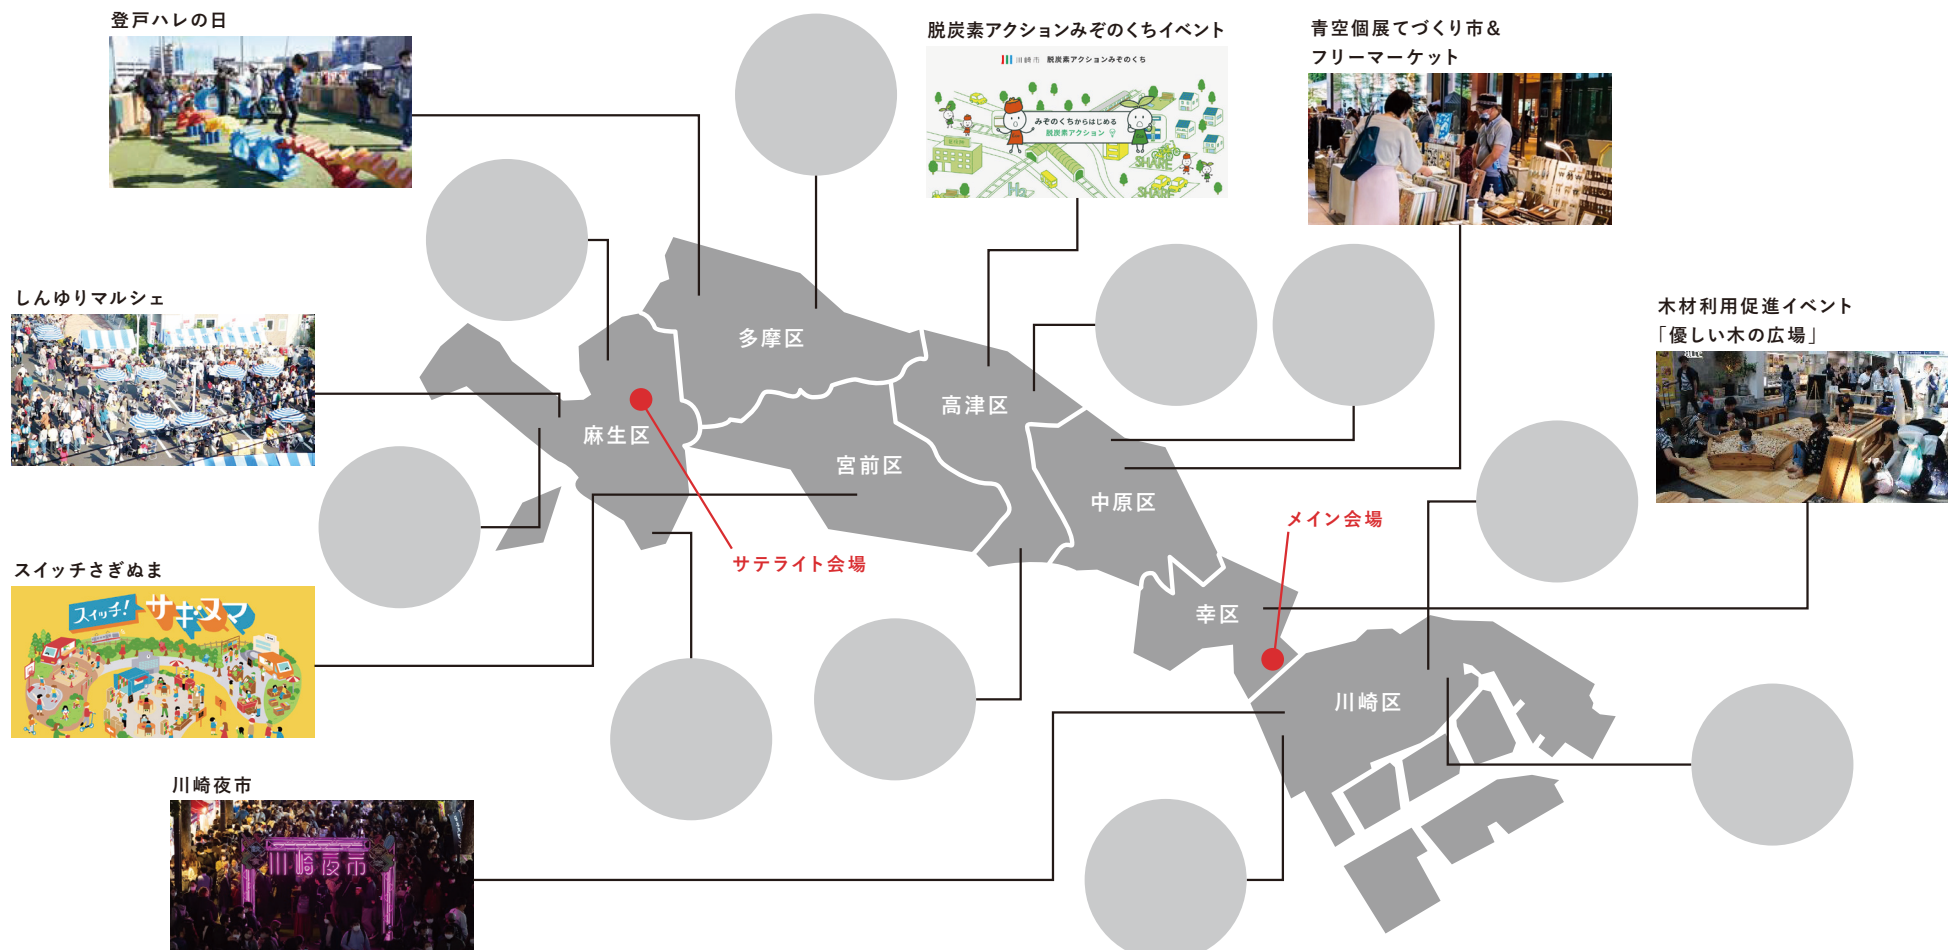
登戸ハレの日

脱炭素アクションみぞのくちイベント

川崎市 脱炭素アクションみぞのくち

みぞのくちからはじめる 脱炭素アクション

青空個展てづくり市＆フリーマーケット

しんゆりマルシェ

木材利用促進イベント「優しい木の広場」

多摩区

高津区

麻生区

宮前区

中原区

メイン会場

サテライト会場

スイッチさぎぬま

スイッチ! サギヌマ

幸区

川崎区

川崎夜市

川崎夜市